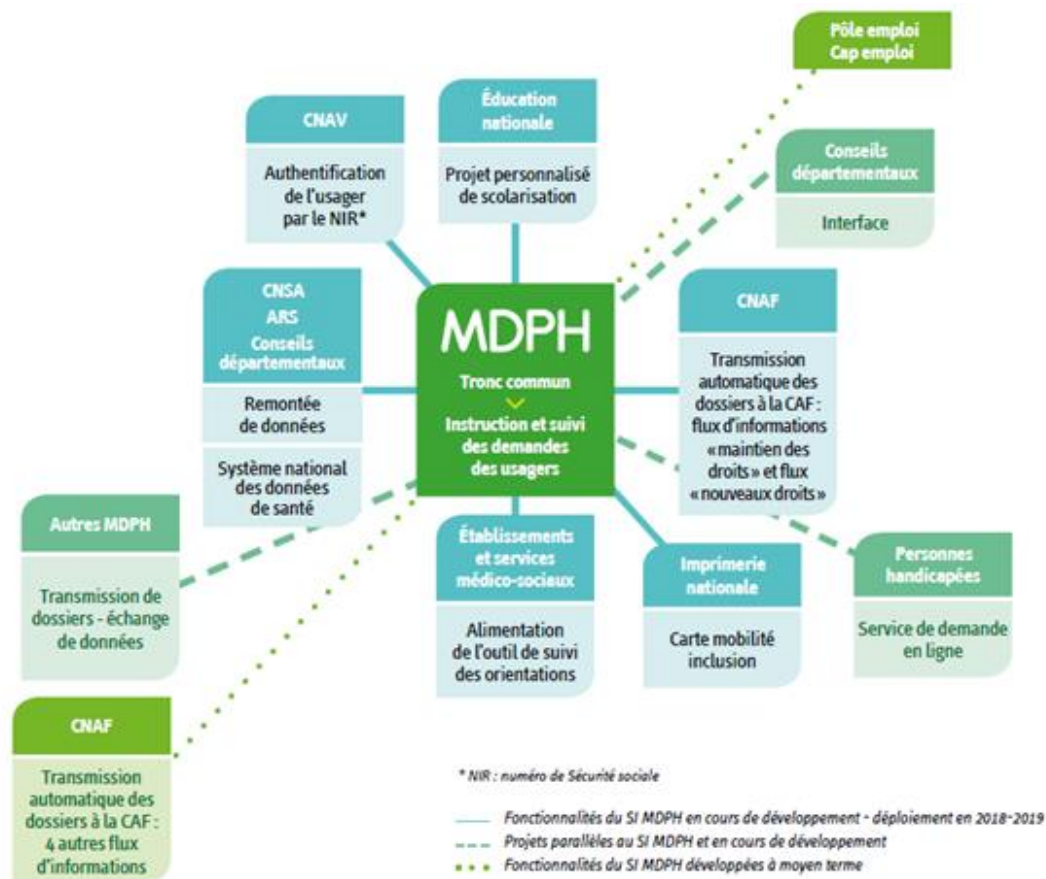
Pôle emploi
Cap emploi

CNAV
Authentification de l'usager par le NIR*

Éducation nationale
Projet personnalisé de scolarisation

Conseils départementaux
Interface

CNSA
ARS
Conseils départementaux
Remontée de données
Système national des données de santé

MDPH
Tronc commun
Instruction et suivi des demandes des usagers

CNAF
Transmission automatique des dossiers à la CAF : flux d'informations « maintien des droits » et flux « nouveaux droits »

Autres MDPH
Transmission de dossiers - échange de données

Établissements et services médico-sociaux
Alimentation de l'outil de suivi des orientations

Imprimerie nationale
Carte mobilité inclusion

Personnes handicapées
Service de demande en ligne

CNAF
Transmission automatique des dossiers à la CAF : 4 autres flux d'informations

* NIR : numéro de Sécurité sociale

Fonctionnalités du SI MDPH en cours de développement - déploiement en 2018-2019
Projets parallèles au SI MDPH et en cours de développement
Fonctionnalités du SI MDPH développées à moyen terme